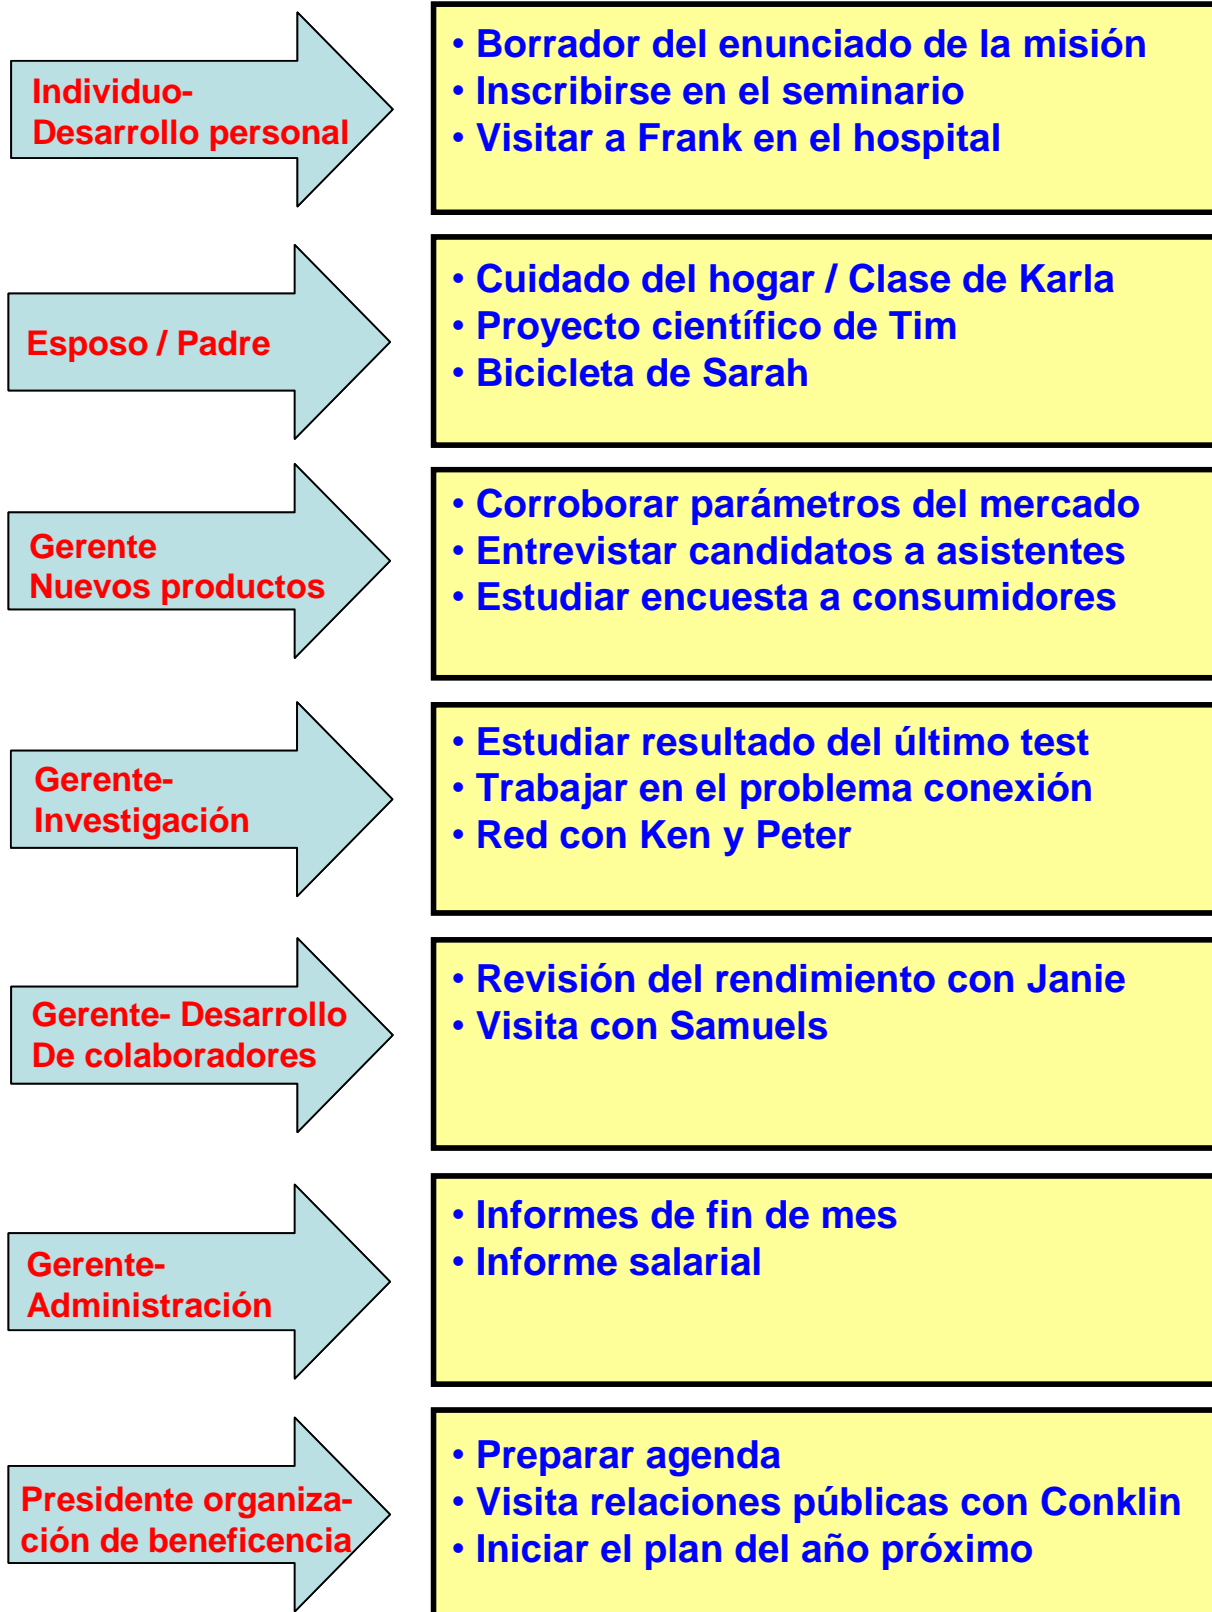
Individuo-
Desarrollo personal

• Borrador del enunciado de la misión
• Inscribirse en el seminario
• Visitar a Frank en el hospital

Esposo / Padre

• Cuidado del hogar / Clase de Karla
• Proyecto científico de Tim
• Bicicleta de Sarah

Gerente
Nuevos productos

• Corroborar parámetros del mercado
• Entrevistar candidatos a asistentes
• Estudiar encuesta a consumidores

Gerente-
Investigación

• Estudiar resultado del último test
• Trabajar en el problema conexión
• Red con Ken y Peter

Gerente- Desarrollo
De colaboradores

• Revisión del rendimiento con Janie
• Visita con Samuels

Gerente-
Administración

• Informes de fin de mes
• Informe salarial

Presidente organiza-
ción de beneficencia

• Preparar agenda
• Visita relaciones públicas con Conklin
• Iniciar el plan del año próximo